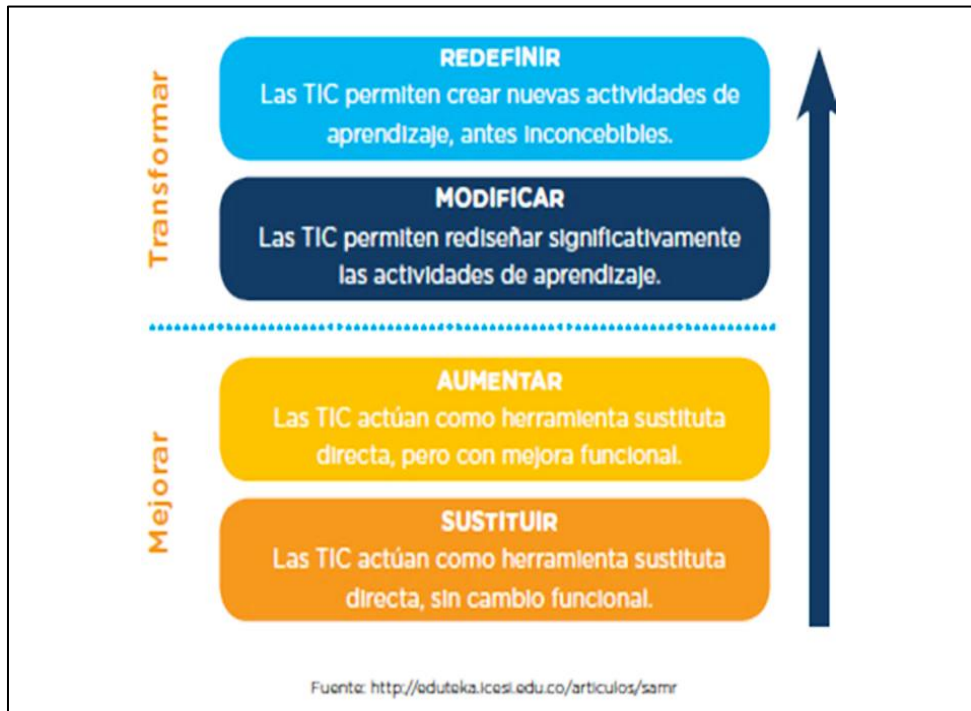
Transformar

REDEFINIR
Las TIC permiten crear nuevas actividades de aprendizaje, antes inconcebibles.

MODIFICAR
Las TIC permiten rediseñar significativamente las actividades de aprendizaje.

Mejorar

AUMENTAR
Las TIC actúan como herramienta sustituta directa, pero con mejora funcional.

SUSTITUIR
Las TIC actúan como herramienta sustituta directa, sin cambio funcional.

Fuente: http://eduteka.icesi.edu.co/articulos/samr